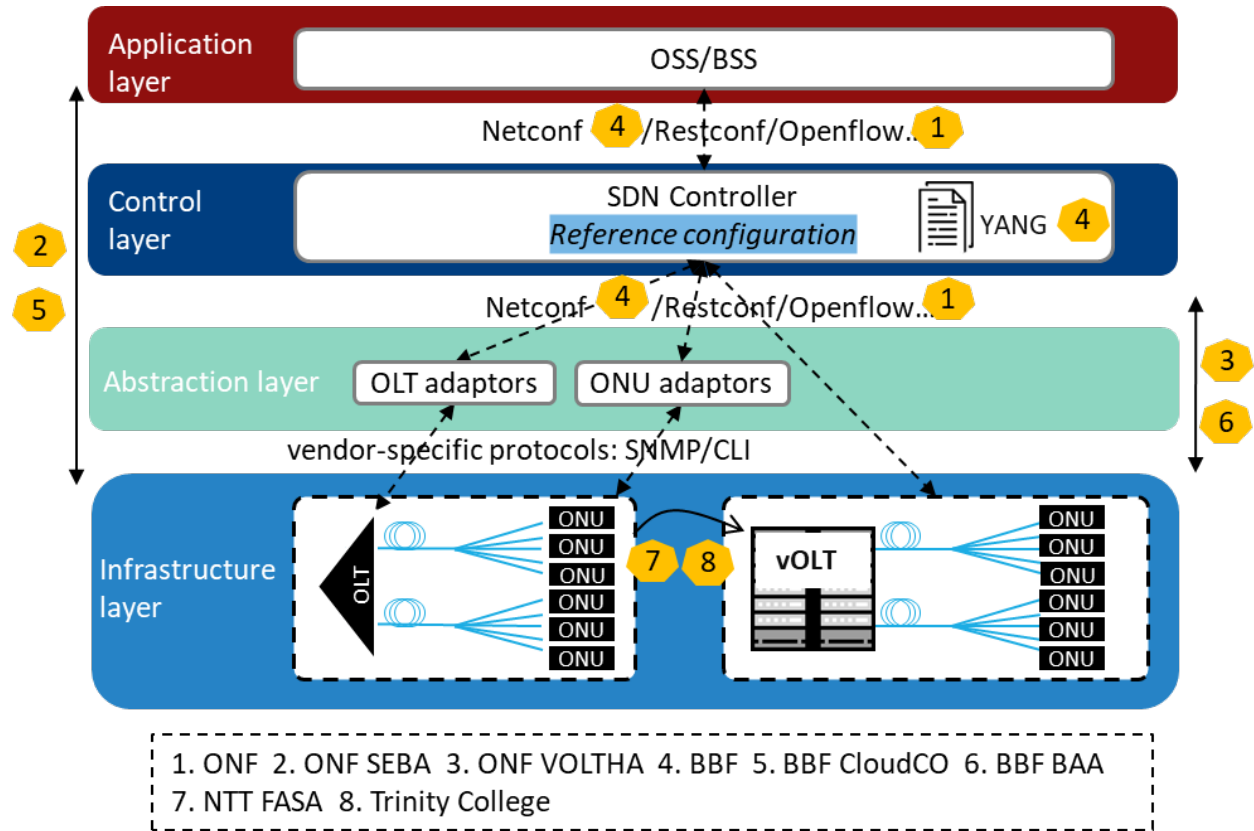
Application layer

OSS/BSS

Netconf 4 /Restconf/Openflow... 1

Control layer

SDN Controller

*Reference configuration*

YANG 4

2

5

Netconf 4 /Restconf/Openflow... 1

Abstraction layer

OLT adaptors

ONU adaptors

3

6

vendor-specific protocols: SNMP/CLI

Infrastructure layer

OLT

ONU
ONU
ONU
ONU
ONU
ONU

7 8

vOLT

ONU
ONU
ONU
ONU
ONU
ONU

1. ONF 2. ONF SEBA 3. ONF VOLTHA 4. BBF 5. BBF CloudCO 6. BBF BAA
7. NTT FASA 8. Trinity College